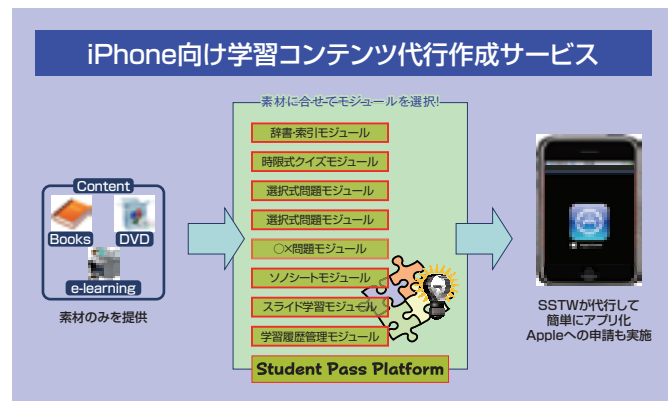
iPhone向け学習コンテンツ代行作成サービス

Content
Books
DVD
e-learning
素材のみを提供

素材に合せてモジュールを選択!
辞書･索引モジュール
時限式クイズモジュール
選択式問題モジュール
選択式問題モジュール
○×問題モジュール
ソノシートモジュール
スライド学習モジュール
学習履歴管理モジュール
Student Pass Platform

SSTWが代行して
簡単にアプリ化
Appleへの申請も実施